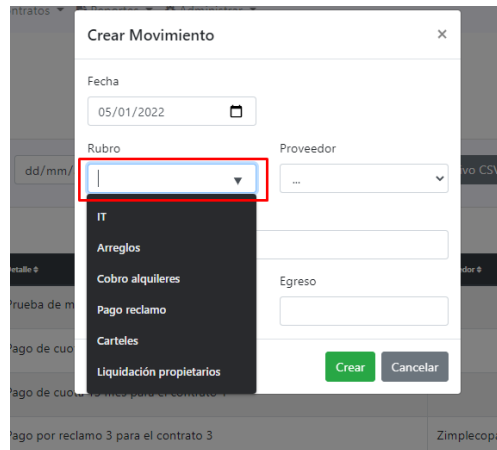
ntratos ▼

Crear Movimiento ×

Fecha

05/01/2022

Rubro

Proveedor

...

IT

Arreglos

Cobro alquileres

Pago reclamo

Carteles

Liquidación propietarios

Egreso

Crear Cancelar

dd/mm/

vo CSV

etalle ⇕

dor ⇕

Prueba de m

Pago de cuo

Pago de cuo

Pago por reclamo 3 para el contrato 3

Zimplecopa